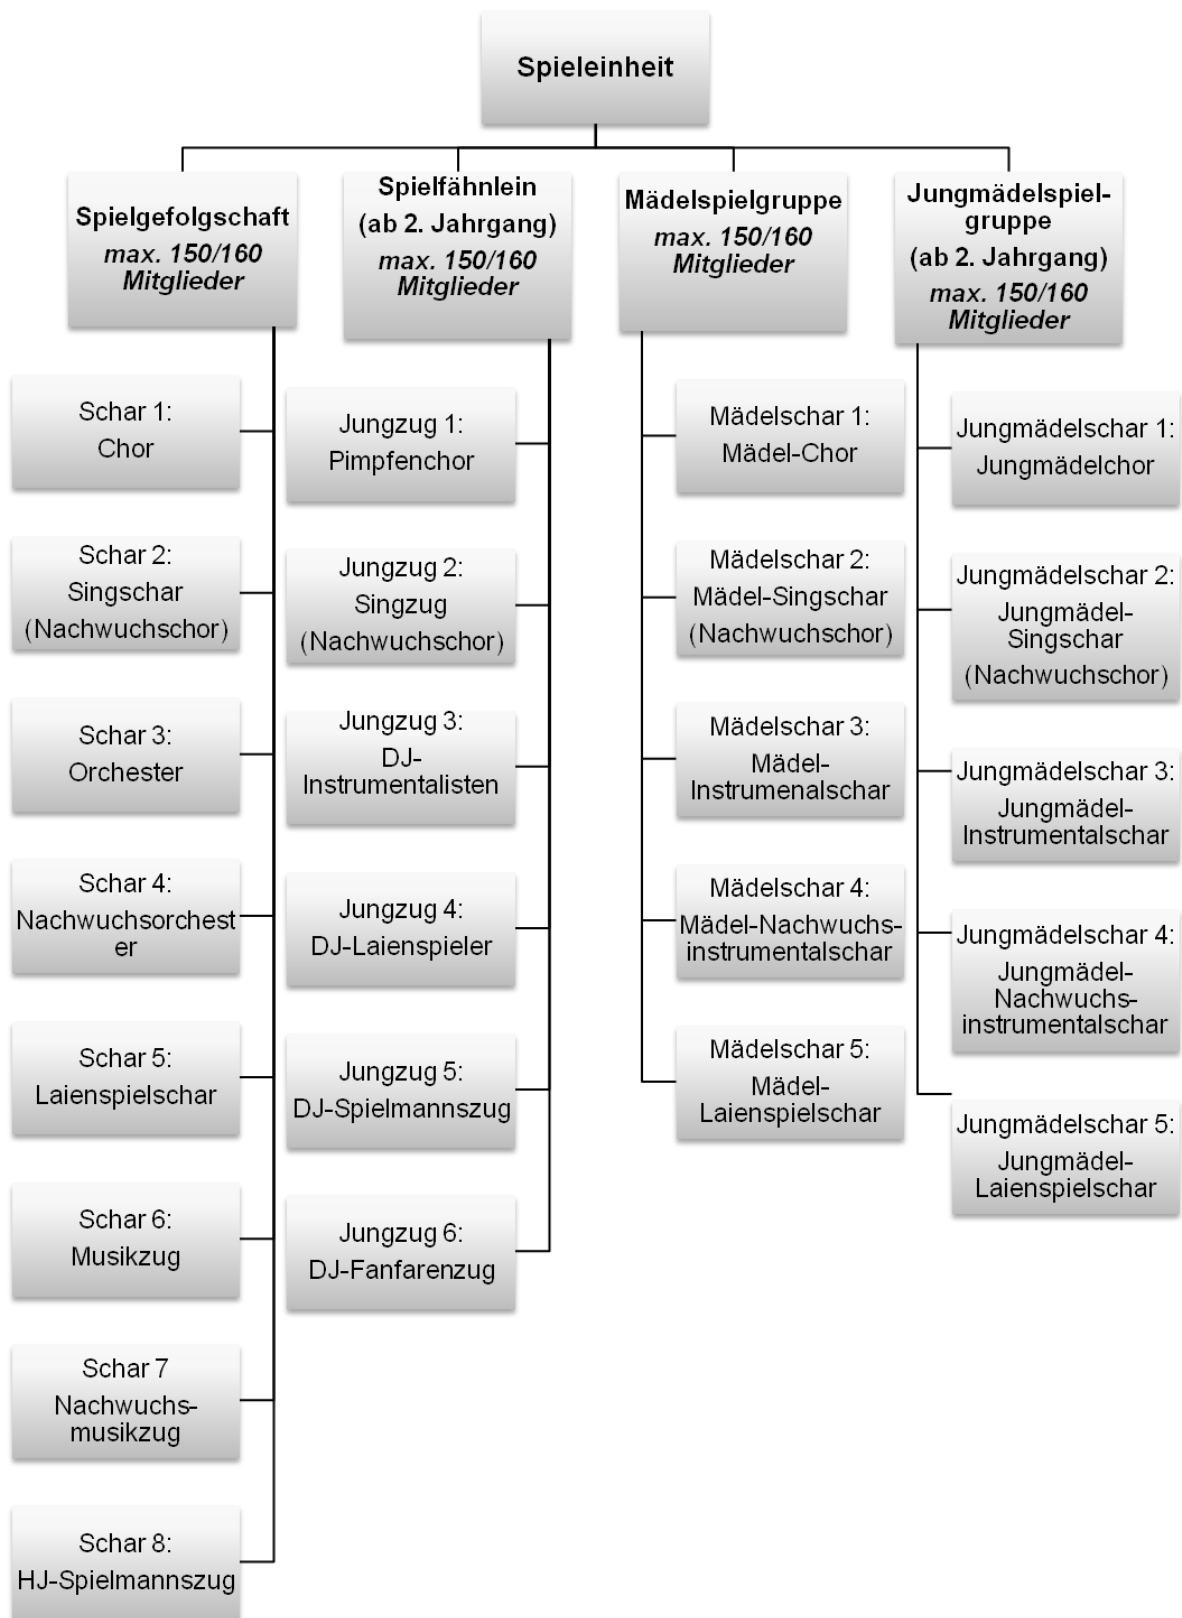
Spieleinheit

Spielgefolgschaft
max. 150/160 Mitglieder

Schar 1: Chor

Schar 2: Singschar (Nachwuchschor)

Schar 3: Orchester

Schar 4: Nachwuchsorchester

Schar 5: Laienspielschar

Schar 6: Musikzug

Schar 7 Nachwuchs-musikzug

Schar 8: HJ-Spielmannszug

Spielfähnlein (ab 2. Jahrgang)
max. 150/160 Mitglieder

Jungzug 1: Pimpfenchor

Jungzug 2: Singzug (Nachwuchschor)

Jungzug 3: DJ-Instrumentalisten

Jungzug 4: DJ-Laienspieler

Jungzug 5: DJ-Spielmannszug

Jungzug 6: DJ-Fanfarenzug

Mädelspielgruppe
max. 150/160 Mitglieder

Mädelschar 1: Mädel-Chor

Mädelschar 2: Mädel-Singschar (Nachwuchschor)

Mädelschar 3: Mädel-Instrumenalschar

Mädelschar 4: Mädel-Nachwuchs-instrumentalschar

Mädelschar 5: Mädel-Laienspielschar

Jungmädelspielgruppe (ab 2. Jahrgang)
max. 150/160 Mitglieder

Jungmädelschar 1: Jungmädelchor

Jungmädelschar 2: Jungmädel-Singschar (Nachwuchschor)

Jungmädelschar 3: Jungmädel-Instrumentalschar

Jungmädelschar 4: Jungmädel-Nachwuchs-instrumentalschar

Jungmädelschar 5: Jungmädel-Laienspielschar